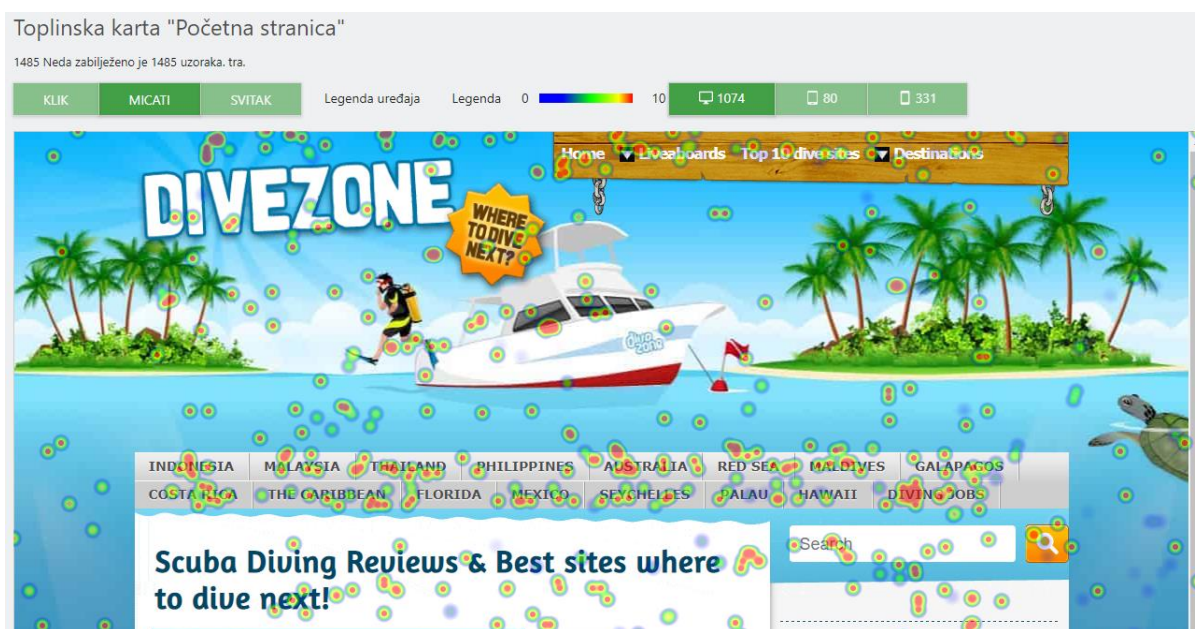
Toplinska karta "Početna stranica"

1485 Neda zabilježeno je 1485 uzoraka. tra.

KLIK MICATI SVITAK Legenda uređaja Legenda 0 10 1074 80 331

Home Liveaboards Top 10 dive sites Destinations

DIVEZONE

WHERE TO DIVE NEXT?

DiveZone

INDONESIA MALAYSIA THAILAND PHILIPPINES AUSTRALIA RED SEA MALDIVES GALAPAGOS
COSTA RICA THE CARIBBEAN FLORIDA MEXICO SEYCHELLES PALAU HAWAII DIVING JOBS

Scuba Diving Reviews & Best sites where to dive next!

Search